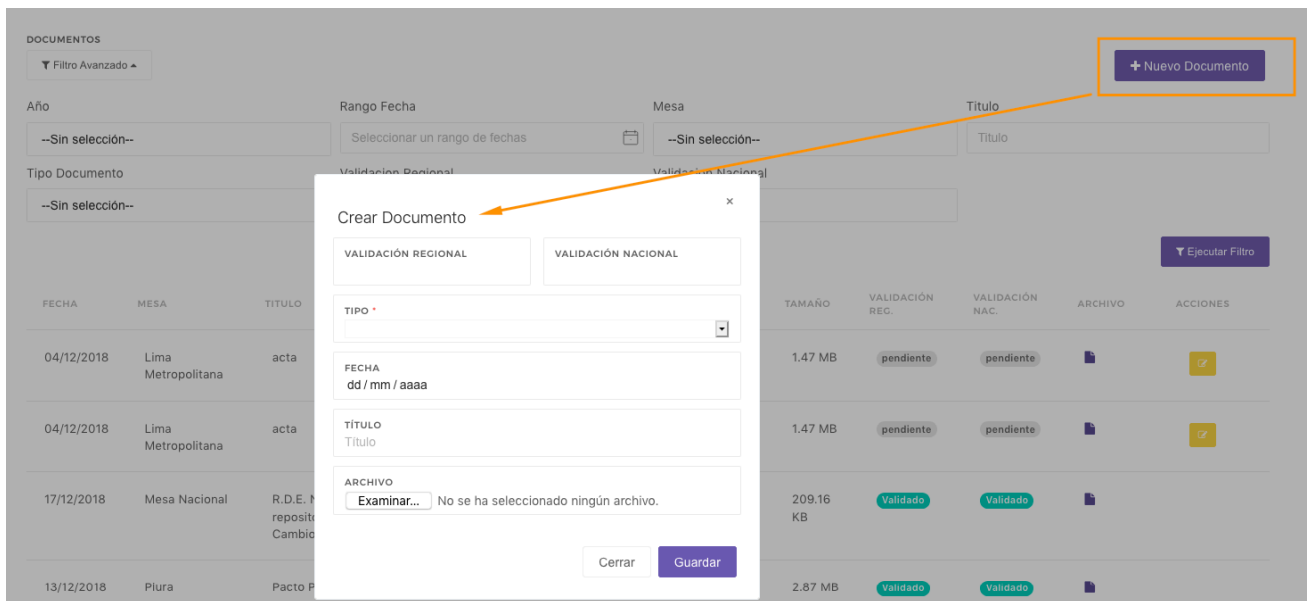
DOCUMENTOS

Filtro Avanzado

+ Nuevo Documento

Año
--Sin selección--

Rango Fecha
Seleccionar un rango de fechas

Mesa
--Sin selección--

Título
Titulo

Tipo Documento
--Sin selección--

Validacion Regional

Validacion Nacional

Ejecutar Filtro

| FECHA | MESA | TITULO | | TAMAÑO | VALIDACIÓN REG. | VALIDACIÓN NAC. | ARCHIVO | ACCIONES |
|---|---|---|---|---|---|---|---|---|
| 04/12/2018 | Lima Metropolitana | acta | | 1.47 MB | pendiente | pendiente | | |
| 04/12/2018 | Lima Metropolitana | acta | | 1.47 MB | pendiente | pendiente | | |
| 17/12/2018 | Mesa Nacional | R.D.E. N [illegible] reposit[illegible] Cambio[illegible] | | 209.16 KB | Validado | Validado | | |
| 13/12/2018 | Piura | Pacto P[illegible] | | 2.87 MB | Validado | Validado | | |

Crear Documento
×

VALIDACIÓN REGIONAL

VALIDACIÓN NACIONAL

TIPO *

FECHA
dd / mm / aaaa

TÍTULO
Titulo

ARCHIVO
Examinar... No se ha seleccionado ningún archivo.

Cerrar
Guardar